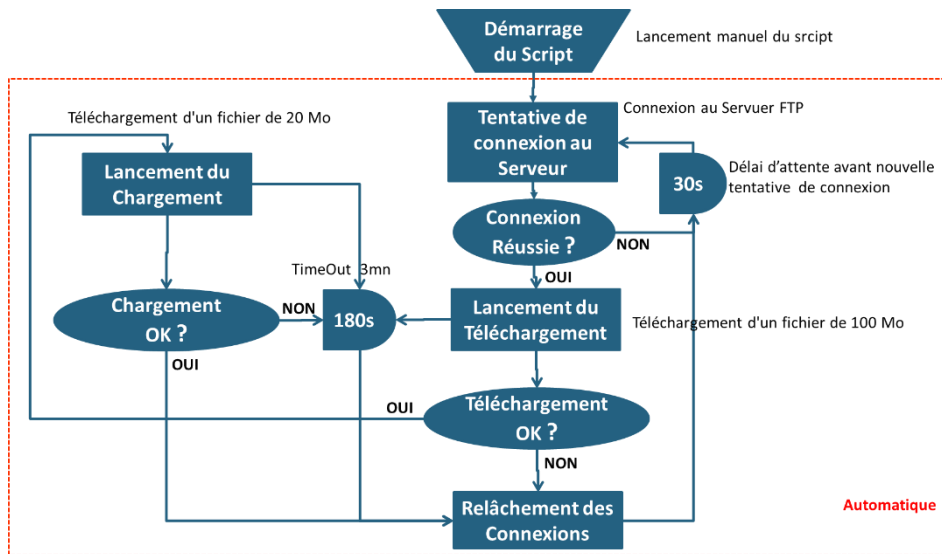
Démarrage du Script

Lancement manuel du srcipt

Téléchargement d'un fichier de 20 Mo

Tentative de connexion au Serveur

Connexion au Servuer FTP

Lancement du Chargement

30s

Délai d'attente avant nouvelle tentative de connexion

Connexion Réussie ?

NON

TimeOut 3mn

OUI

Chargement OK ?

NON

180s

Lancement du Téléchargement

Téléchargement d'un fichier de 100 Mo

OUI

OUI

Téléchargement OK ?

NON

Relâchement des Connexions

Automatique